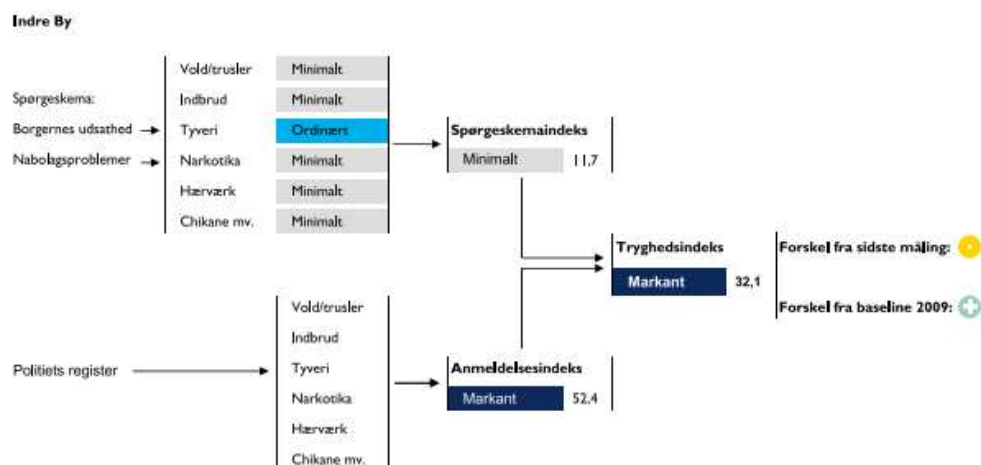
Indre By

Spørgeskema:
Borgernes udsathed
Nabolagsproblemer

| | |
|---|---|
| Vold/trusler | Minimalt |
| Indbrud | Minimalt |
| Tyveri | Ordinært |
| Narkotika | Minimalt |
| Hærværk | Minimalt |
| Chikane mv. | Minimalt |

Spørgeskemaindeks
Minimalt 11,7

Tryghedsindeks
Markant 32,1

Forskel fra sidste måling:

Forskel fra baseline 2009:

Politiets register

Vold/trusler
Indbrud
Tyveri
Narkotika
Hærværk
Chikane mv.

Anmeldelsesindeks
Markant 52,4